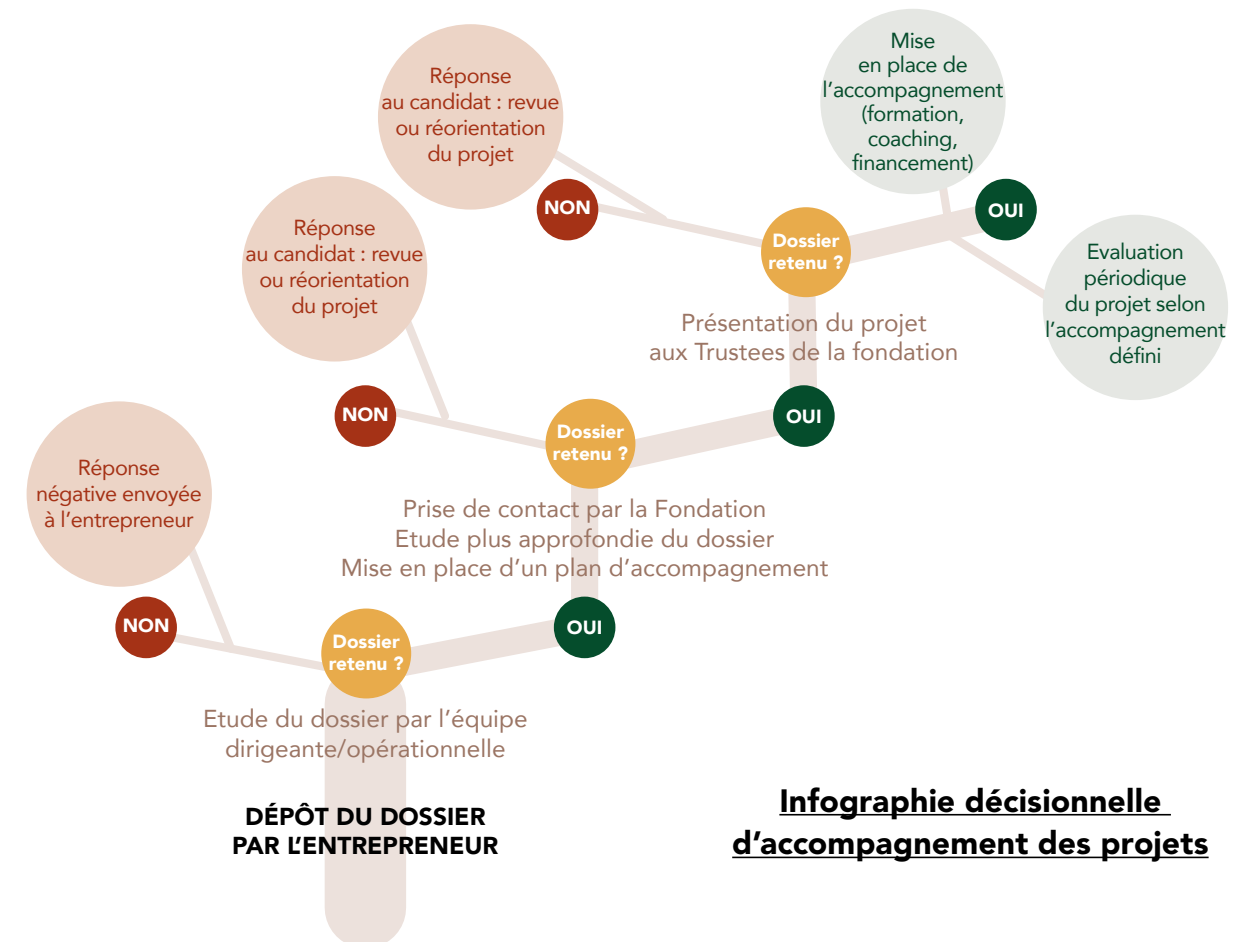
Réponse au candidat : revue ou réorientation du projet

Mise en place de l'accompagnement (formation, coaching, financement)

NON

OUI

Dossier retenu ?

Réponse au candidat : revue ou réorientation du projet

Evaluation périodique du projet selon l'accompagnement défini

Présentation du projet aux Trustees de la fondation

NON

OUI

Dossier retenu ?

Réponse négative envoyée à l'entrepreneur

Prise de contact par la Fondation
Etude plus approfondie du dossier
Mise en place d'un plan d'accompagnement

NON

OUI

Dossier retenu ?

Etude du dossier par l'équipe dirigeante/opérationnelle

DÉPÔT DU DOSSIER PAR L'ENTREPRENEUR

Infographie décisionnelle d'accompagnement des projets